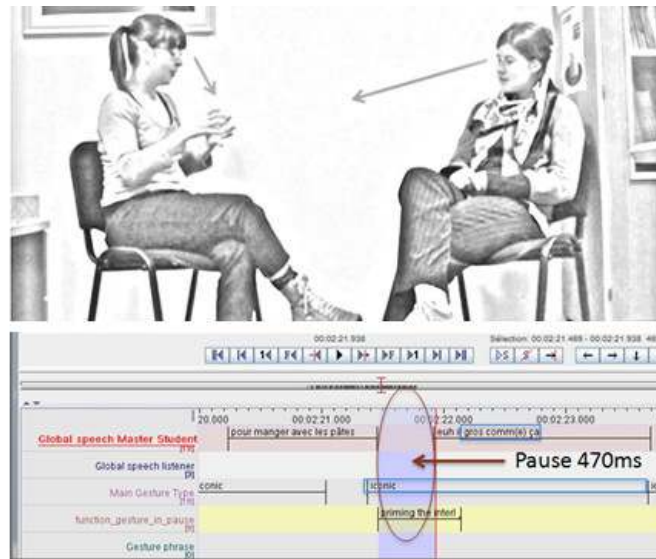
00:02:21.938

Sélection: 00:02:21.469 - 00:02:21.938 469

20.000 | 00:02:21.000 | 00:02:22.000 | 00:02:23.000

Global speech Master Student [79]
pour manger avec les pâtes
euh gros comm(e) ça

Global speech listener [0]

Pause 470ms

Main Gesture Type [70]
conic
iconic

function_gesture_in_pause [9]
priming the interl

Gesture phrase [0]